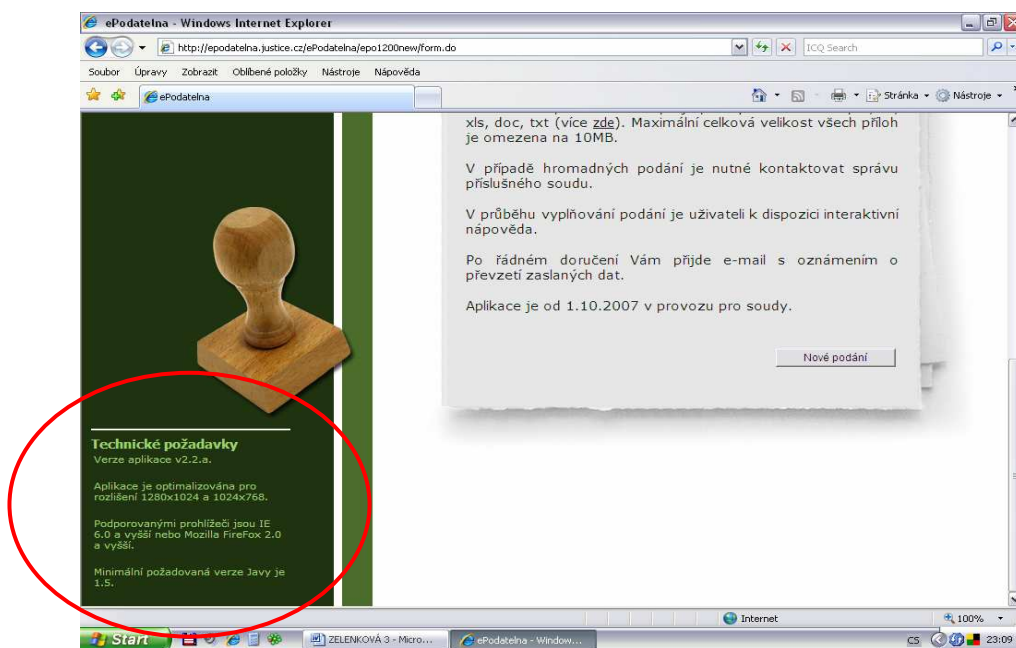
ePodatelna - Windows Internet Explorer

http://epodatelna.justice.cz/ePodatelna/epo1200new/form.do

ICQ Search

Soubor Úpravy Zobrazit Oblíbené položky Nástroje Nápověda

ePodatelna

Stránka Nástroje

xls, doc, txt (více zde). Maximální celková velikost všech příloh je omezena na 10MB.

V případě hromadných podání je nutné kontaktovat správu příslušného soudu.

V průběhu vyplňování podání je uživateli k dispozici interaktivní nápověda.

Po řádném doručení Vám přijde e-mail s oznámením o převzetí zaslaných dat.

Aplikace je od 1.10.2007 v provozu pro soudy.

Nové podání

Technické požadavky
Verze aplikace v2.2.a.

Aplikace je optimalizována pro rozlišení 1280x1024 a 1024x768.

Podporovanými prohlížeči jsou IE 6.0 a vyšší nebo Mozilla FireFox 2.0 a vyšší.

Minimální požadovaná verze Javy je 1.5.

Internet

100%

Start

ZELENKOVÁ 3 - Micro...

ePodatelna - Window...

CS

23:09